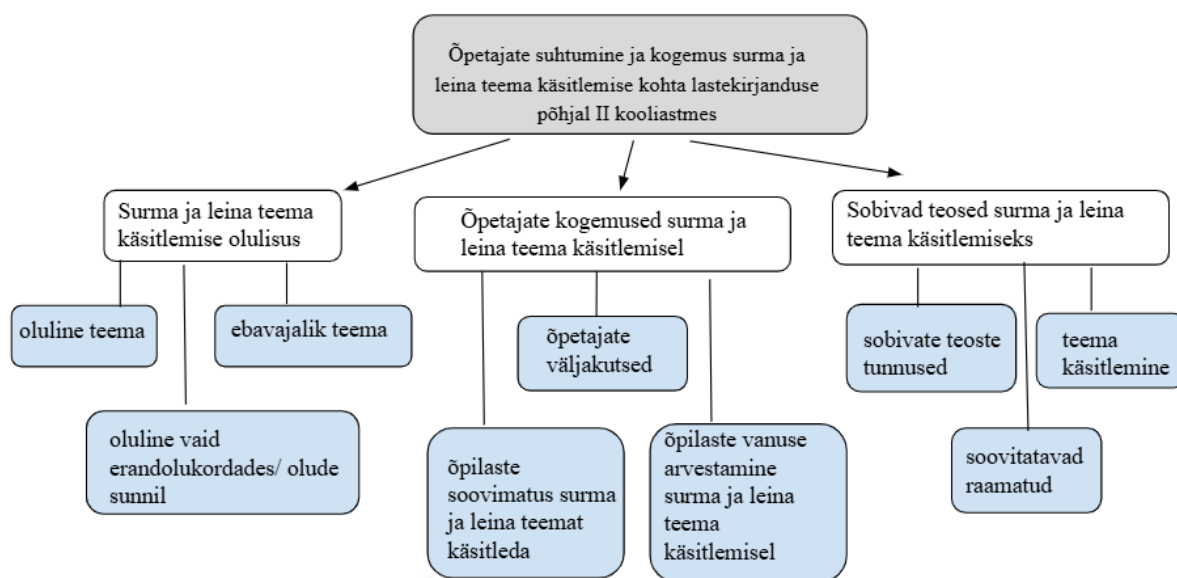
Õpetajate suhtumine ja kogemus surma ja leina teema käsitlemise kohta lastekirjanduse põhjal II kooliastmes

Surma ja leina teema käsitlemise olulisus

oluline teema

ebavajalik teema

oluline vaid erandolukordades/ olude sunnil

Õpetajate kogemused surma ja leina teema käsitlemisel

õpetajate väljakutsed

õpilaste soovimatus surma ja leina teemat käsitleda

õpilaste vanuse arvestamine surma ja leina teema käsitlemisel

Sobivad teosed surma ja leina teema käsitlemiseks

sobivate teoste tunnused

teema käsitlemine

soovitatavad raamatud